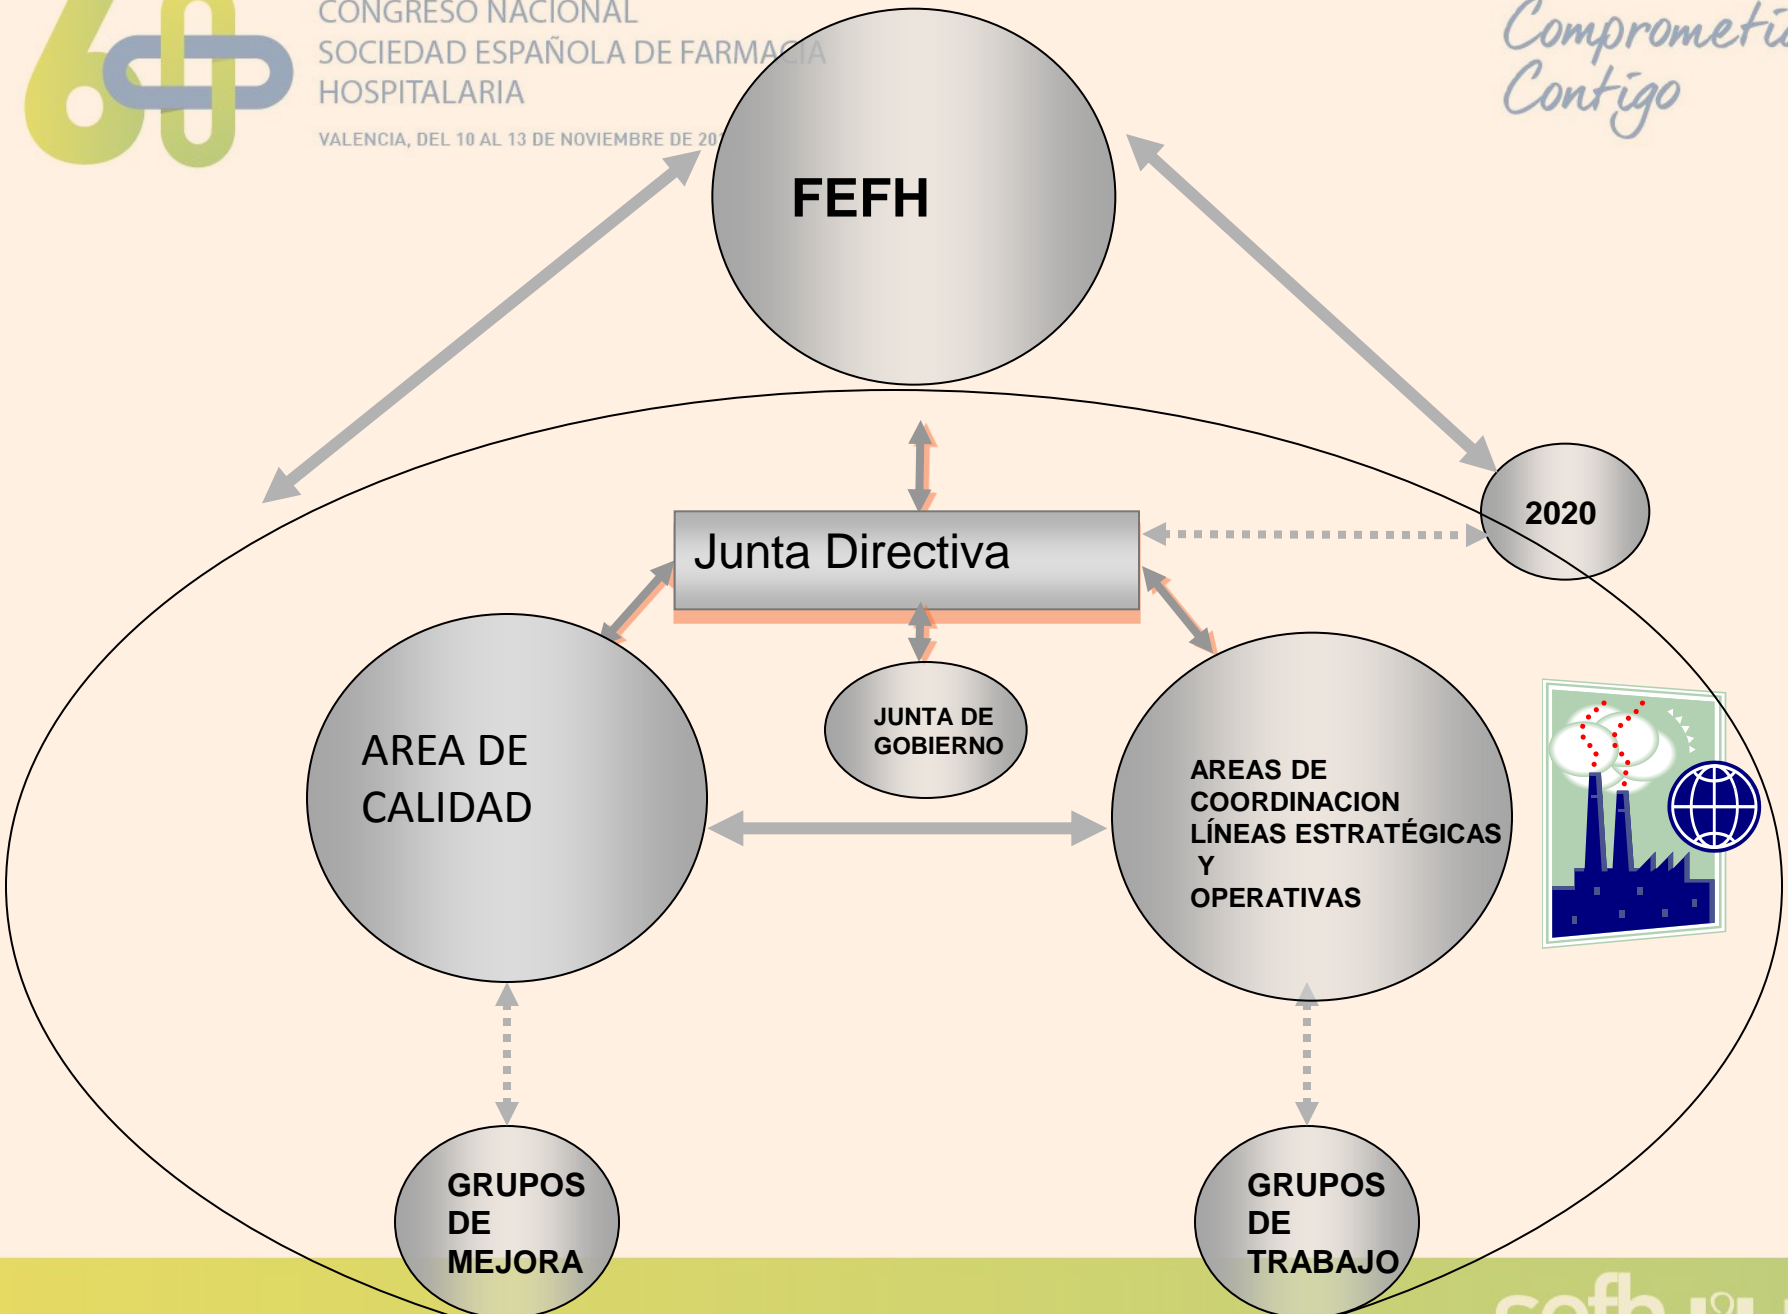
CONGRESO NACIONAL
SOCIEDAD ESPAÑOLA DE FARMACIA
HOSPITALARIA
VALENCIA, DEL 10 AL 13 DE NOVIEMBRE DE 20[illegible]

Comprometi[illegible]
Contigo

FEFH

2020

Junta Directiva

JUNTA DE GOBIERNO

AREA DE CALIDAD

AREAS DE COORDINACION LÍNEAS ESTRATÉGICAS Y OPERATIVAS

GRUPOS DE MEJORA

GRUPOS DE TRABAJO

sefh